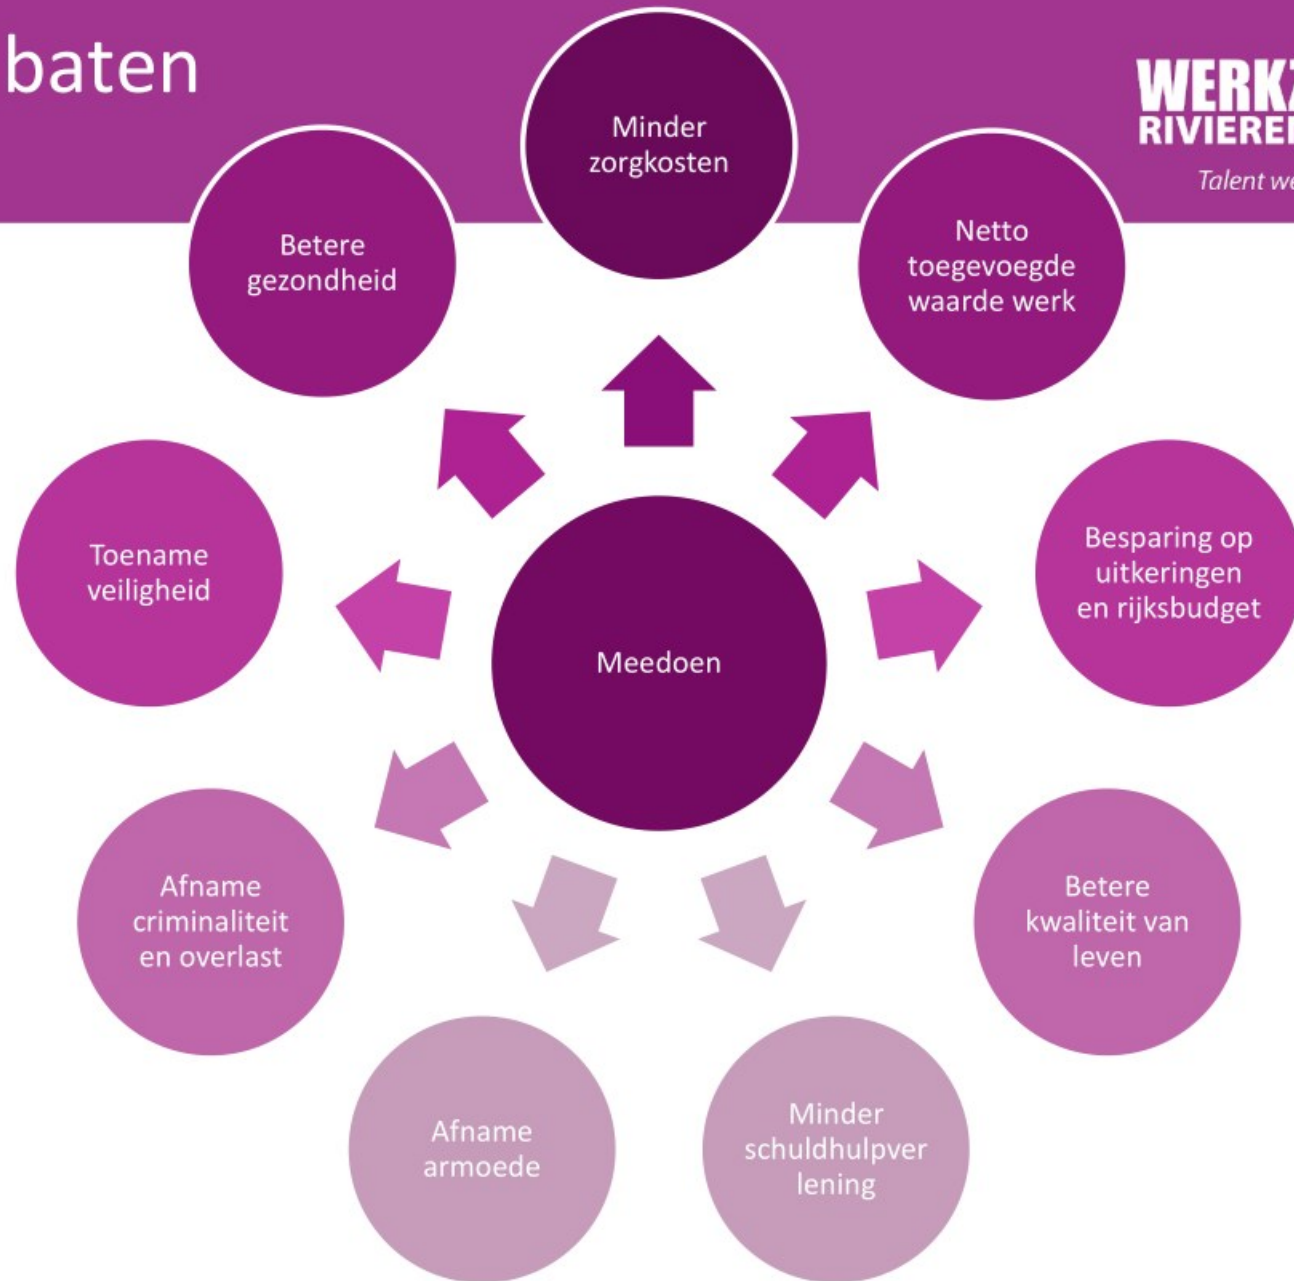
baten

WERK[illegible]
RIVIERE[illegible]
Talent we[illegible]

Minder zorgkosten

Netto toegevoegde waarde werk

Besparing op uitkeringen en rijksbudget

Betere kwaliteit van leven

Minder schuldhulpver lening

Afname armoede

Afname criminaliteit en overlast

Toename veiligheid

Betere gezondheid

Meedoen